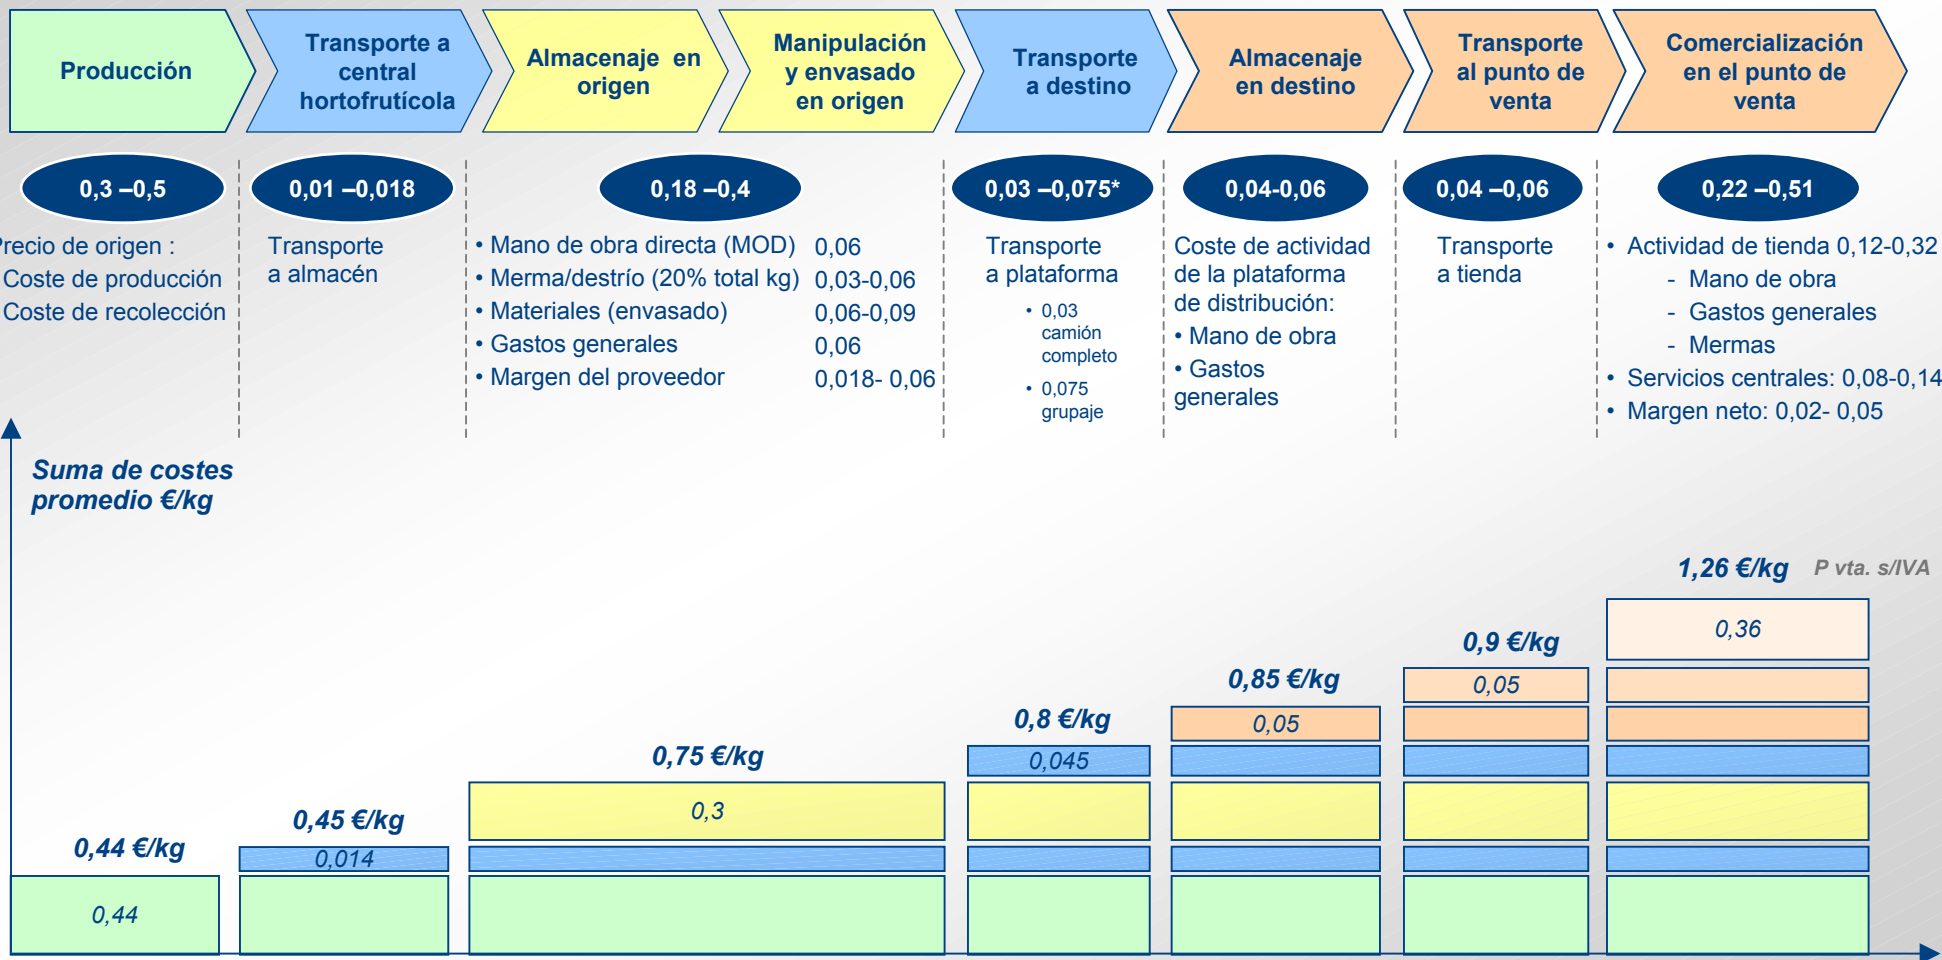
Producción

Transporte a central hortofrutícola

Almacenaje en origen

Manipulación y envasado en origen

Transporte a destino

Almacenaje en destino

Transporte al punto de venta

Comercialización en el punto de venta

0,3 –0,5

0,01 –0,018

0,18 –0,4

0,03 –0,075*

0,04-0,06

0,04 –0,06

0,22 –0,51

recio de origen :
Coste de producción
Coste de recolección

Transporte a almacén

• Mano de obra directa (MOD) 0,06
• Merma/destrío (20% total kg) 0,03-0,06
• Materiales (envasado) 0,06-0,09
• Gastos generales 0,06
• Margen del proveedor 0,018- 0,06

Transporte a plataforma
• 0,03 camión completo
• 0,075 grupaje

Coste de actividad de la plataforma de distribución:
• Mano de obra
• Gastos generales

Transporte a tienda

• Actividad de tienda 0,12-0,32
- Mano de obra
- Gastos generales
- Mermas
• Servicios centrales: 0,08-0,14
• Margen neto: 0,02- 0,05

Suma de costes promedio €/kg

1,26 €/kg P vta. s/IVA

0,36

0,9 €/kg

0,05

0,85 €/kg

0,05

0,8 €/kg

0,045

0,75 €/kg

0,3

0,45 €/kg

0,014

0,44 €/kg

0,44